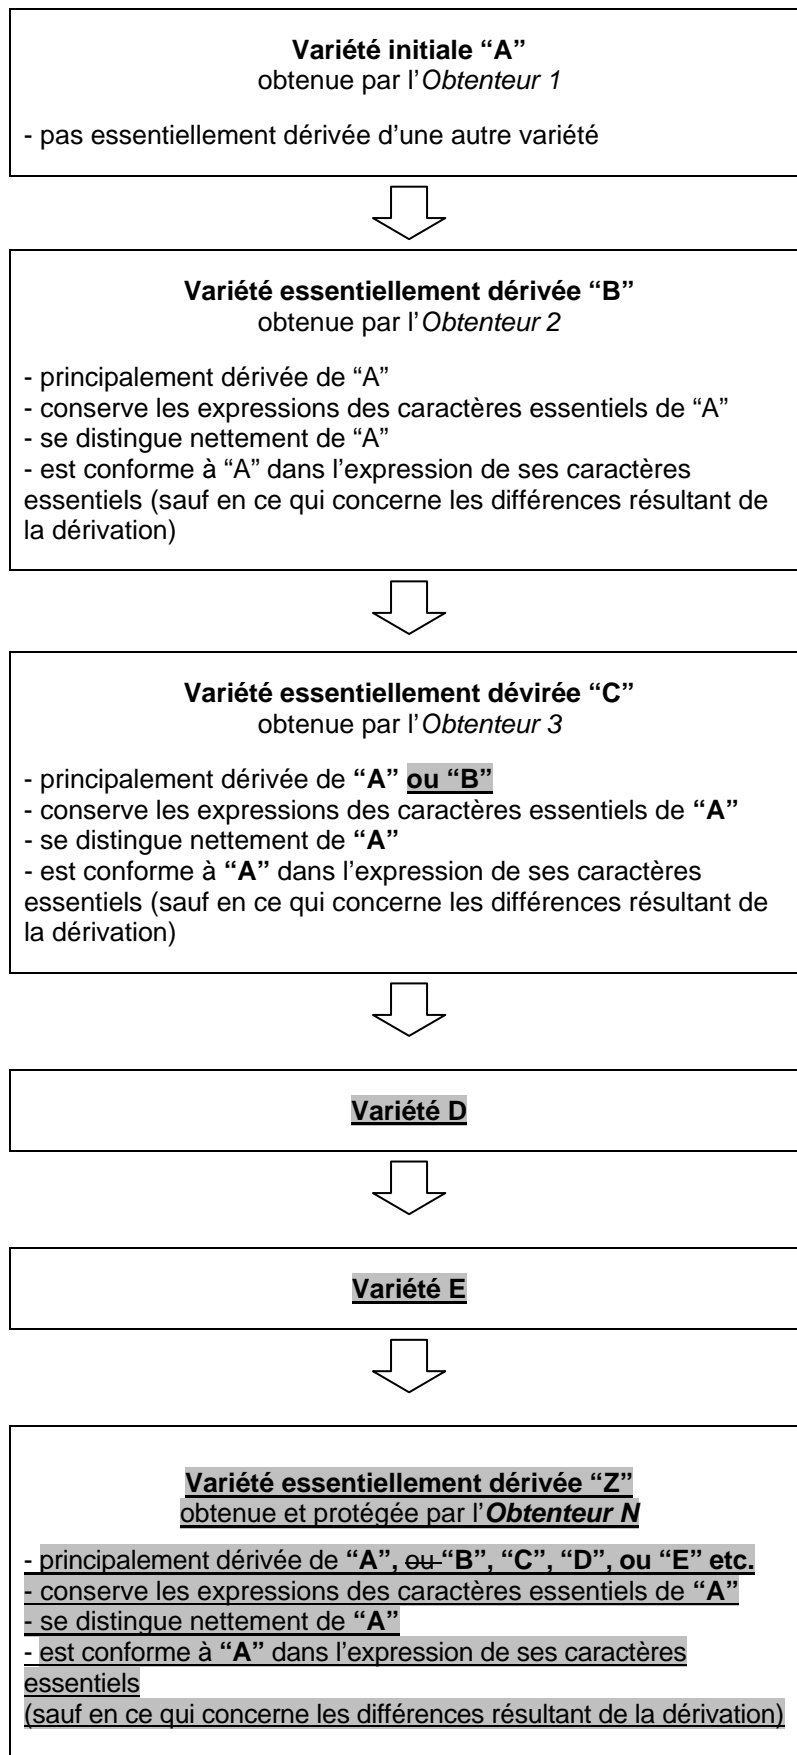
**Variété initiale "A"**
obtenue par l'*Obtenteur 1*

- pas essentiellement dérivée d'une autre variété

**Variété essentiellement dérivée "B"**
obtenue par l'*Obtenteur 2*

- principalement dérivée de "A"
- conserve les expressions des caractères essentiels de "A"
- se distingue nettement de "A"
- est conforme à "A" dans l'expression de ses caractères essentiels (sauf en ce qui concerne les différences résultant de la dérivation)

**Variété essentiellement dévirée "C"**
obtenue par l'*Obtenteur 3*

- principalement dérivée de **"A" ou "B"**
- conserve les expressions des caractères essentiels de **"A"**
- se distingue nettement de **"A"**
- est conforme à **"A"** dans l'expression de ses caractères essentiels (sauf en ce qui concerne les différences résultant de la dérivation)

**Variété D**

**Variété E**

**Variété essentiellement dérivée "Z"**
obtenue et protégée par l'***Obtenteur N***

- principalement dérivée de **"A"**, ~~ou~~ **"B", "C", "D", ou "E" etc.**
- conserve les expressions des caractères essentiels de **"A"**
- se distingue nettement de **"A"**
- est conforme à **"A"** dans l'expression de ses caractères essentiels
(sauf en ce qui concerne les différences résultant de la dérivation)